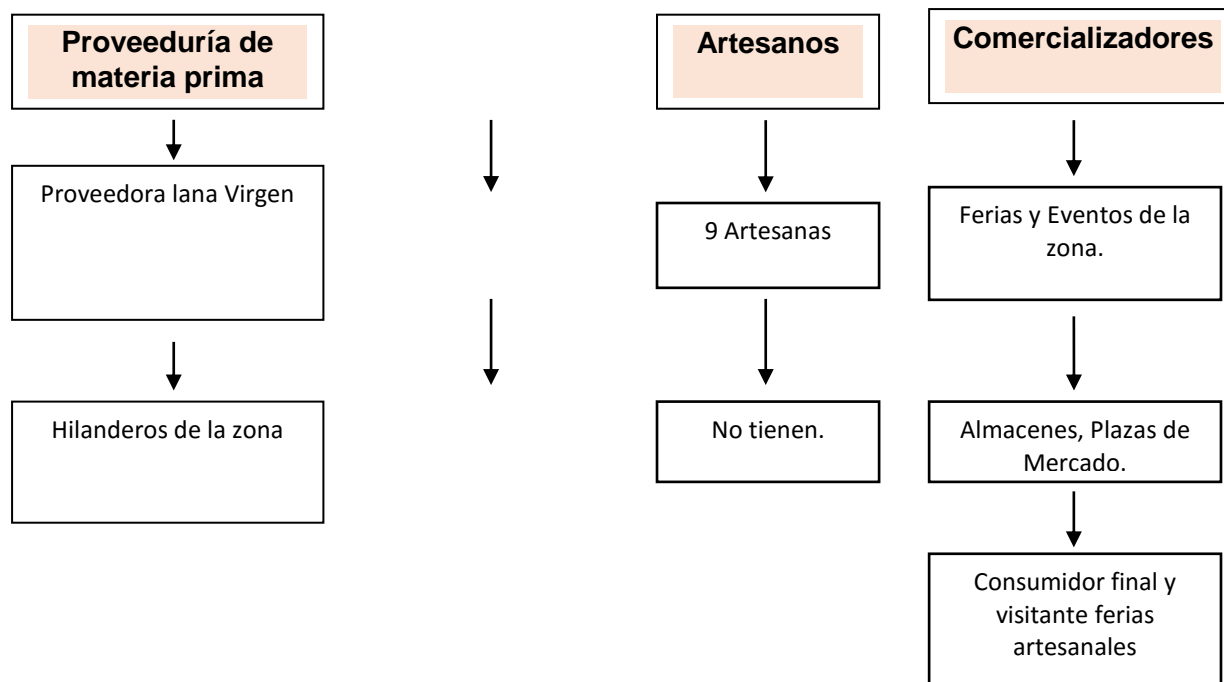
Proveeduría de materia prima

Proveedora lana Virgen

Hilanderos de la zona

Artesanos

9 Artesanas

No tienen.

Comercializadores

Ferias y Eventos de la zona.

Almacenes, Plazas de Mercado.

Consumidor final y visitante ferias artesanales